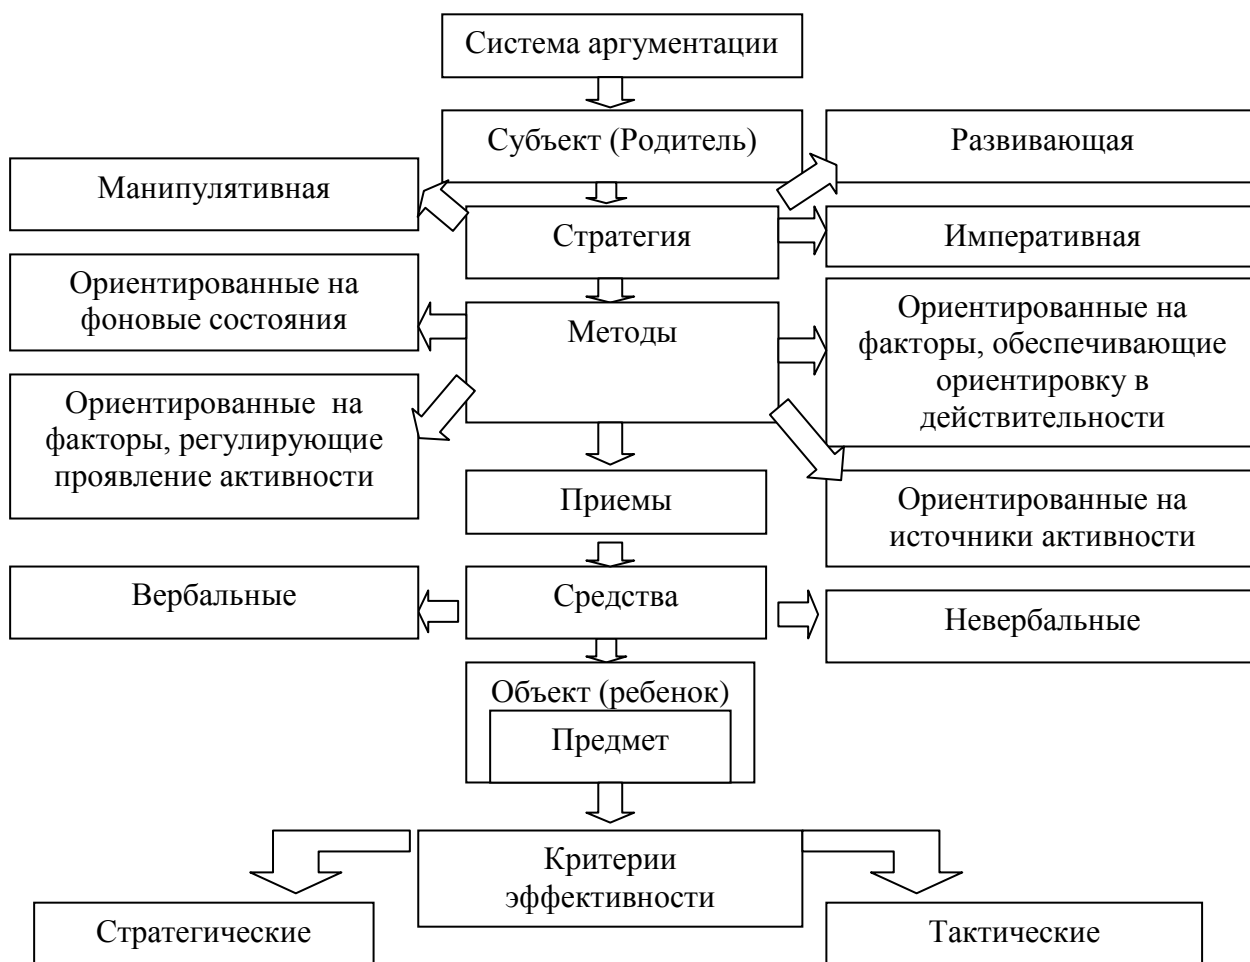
Система аргументации

Субъект (Родитель)

Развивающая

Манипулятивная

Стратегия

Императивная

Ориентированные на фоновые состояния

Методы

Ориентированные на факторы, обеспечивающие ориентировку в действительности

Ориентированные на факторы, регулирующие проявление активности

Приемы

Ориентированные на источники активности

Вербальные

Средства

Невербальные

Объект (ребенок)

Предмет

Критерии эффективности

Стратегические

Тактические